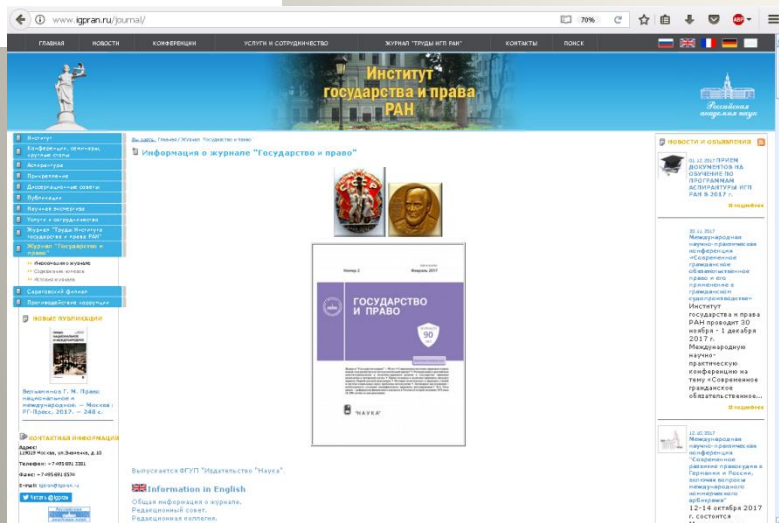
www.igpran.ru/journal/

70%

ГЛАВНАЯ НОВОСТИ КОНФЕРЕНЦИИ УСЛУГИ И СОТРУДНИЧЕСТВО ЖУРНАЛ "ТРУДЫ ИГП РАН" КОНТАКТЫ ПОИСК

Институт государства и права РАН

Российская академия наук

Институт
Конференции, семинары, круглые столы
Аспирантура
Приобретение
Диссертационные советы
Публикации
Научная экспертиза
Услуги и сотрудничество
Журнал "Труды Института государства и права РАН"
Журнал "Государство и право"
Информация о журнале
Содержание номеров
Архив номеров
Саратовский филиал
Производственные коммуникации

НОВЫЕ ПУБЛИКАЦИИ

Варламова Н. В. Право национальное и международное. – Москва : РГ-Пресс, 2017. – 248 с.

КОНТАКТНАЯ ИНФОРМАЦИЯ
Адрес: 119019 Москва, ул.Знаменка, д.10
Телефон: +7 495 691 3381
Факс: +7 495 691 8574
E-mail: igpran@igpran.ru

Читать @igpran

Вы здесь: Главная / Журнал "Государство и право"

Информация о журнале "Государство и право"

Номер 2 Февраль 2017
ГОСУДАРСТВО И ПРАВО
90
"НАУКА"

Выпускается ФГУП "Издательство "Наука".

Information in English
Общая информация о журнале.
Редакционный совет.
Редакционная коллегия.

НОВОСТИ И ОБЪЯВЛЕНИЯ

01.12.2017 ПРИЕМ ДОКУМЕНТОВ НА ОБУЧЕНИЕ ПО ПРОГРАММАМ АСПИРАНТУРЫ ИГП РАН В 2017 г.
Подробнее

30.11.2017 Международная научно-практическая конференция «Современное гражданское обязательственное право и его применение в гражданском судопроизводстве»
Институт государства и права РАН проводит 30 ноября - 1 декабря 2017 г. Международную научно-практическую конференцию на тему «Современное гражданское обязательственное...
Подробнее

12.10.2017 Международная научно-практическая конференция "Современное развитие правосудия в Германии и России: основные вопросы международного коммерческого арбитража"
12-14 октября 2017 г. состоится